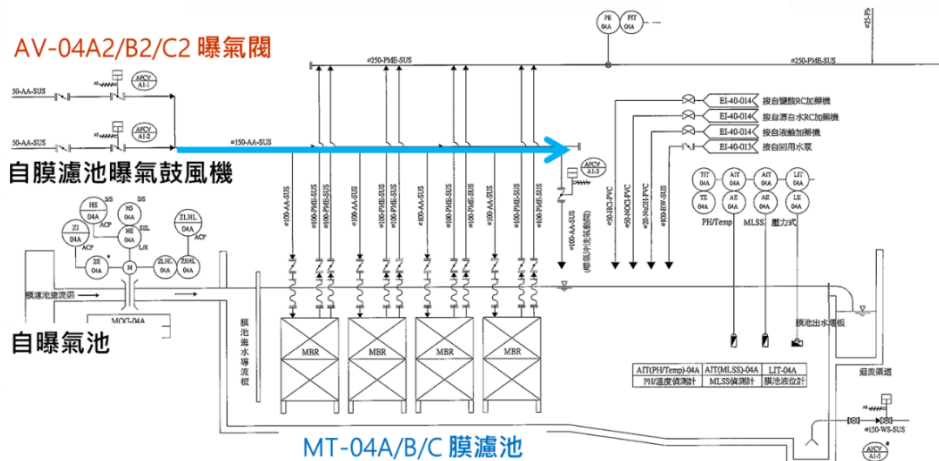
AV-04A2/B2/C2 曝氣閥

自膜濾池曝氣鼓風機

自曝氣池

MT-04A/B/C 膜濾池

50-AA-SUS
50-AA-SUS
APCV A1-1
APCV A1-2
#150-AA-SUS
#250-PMS-SUS
#250-PMS-SUS
PE 04A
PIT 04A
#25-PS
APCV A1-3
EI-40-014 接自鹽酸RC加藥機
EI-40-014 接自濃次氯RC加藥機
EI-40-014 接自液鹼加藥機
EI-40-013 接自回用水泵
HS 04A
ZI 04A
NE 04A
ZLHL 04A
ZE 04A
M
ZLH 04A
ZSHL 04A
ACP
L/R
膜濾池迴流閘
MOG-04A
TIT 04A
AIT 04A
AIT 04A
LIT 04A
TE 04A
AE 04A
AE 04A
LE 04A
PH/Temp
MLSS
壓力式
膜池進水導流板
MBR
MBR
MBR
MBR
膜池出水堰板
迴流渠道
AIT(PH/Temp)-04A PH/溫度偵測計
AIT(MLSS)-04A MLSS偵測計
LIT-04A 膜池液位計
#150-WS-SUS
APCV A1-3